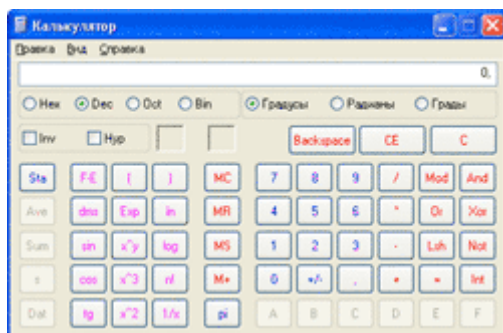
Калькулятор

Правка Вид Справка

0,

Hex Dec Oct Bin

Градусы Радианы Грады

Inv Hyp

Backspace CE C

Sta F-E ( ) MC 7 8 9 / Mod And

Ave dms Exp ln MR 4 5 6 * Or Xor

Sum sin x^y log MS 1 2 3 - Lsh Not

s cos x^3 n! M+ 0 +/- , + = Int

Dat tg x^2 1/x pi A B C D E F